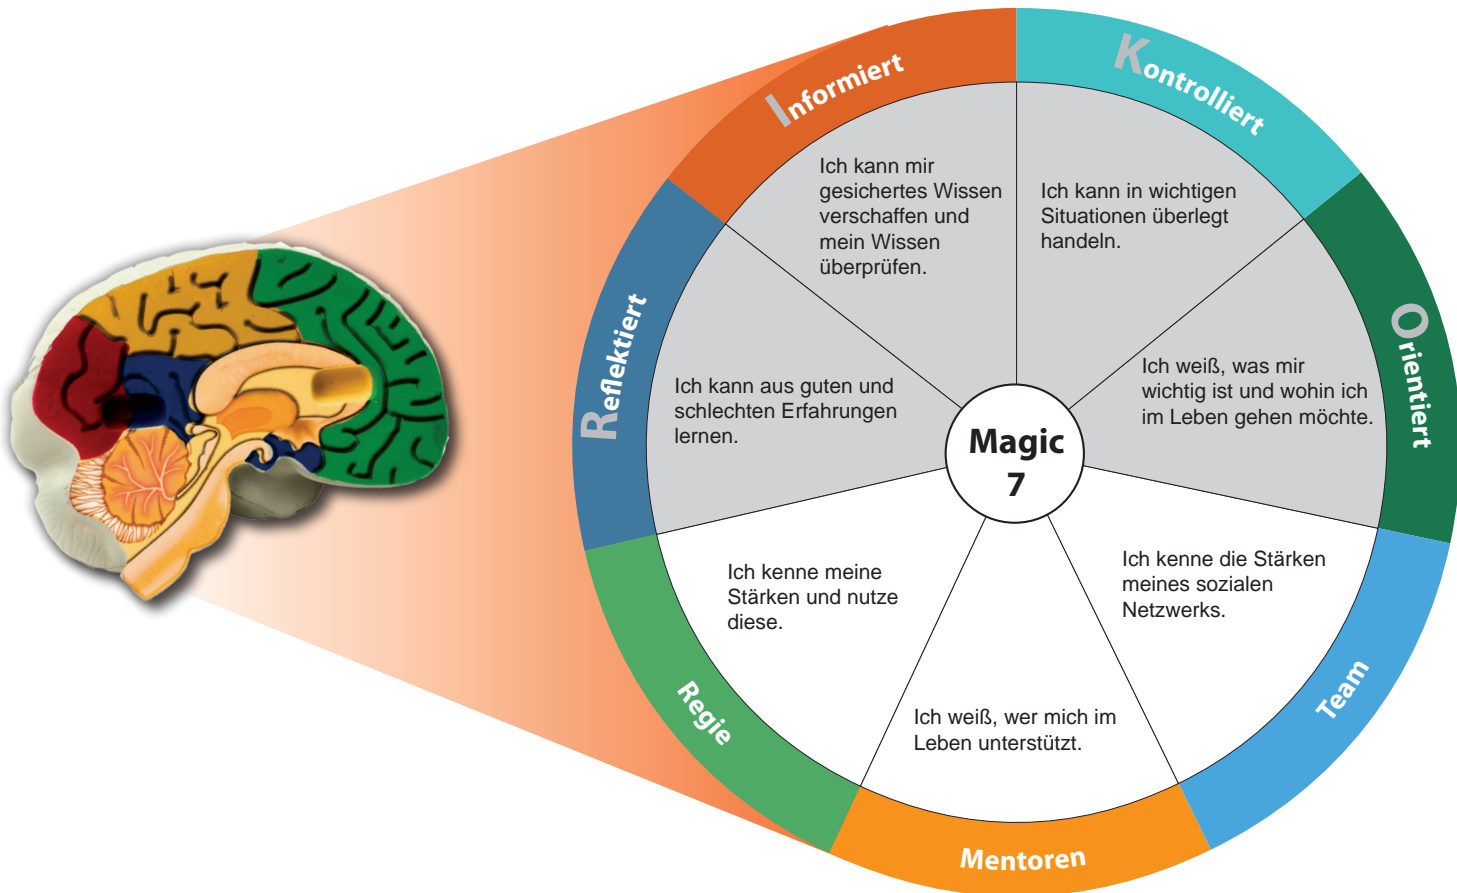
Informiert

Ich kann mir gesichertes Wissen verschaffen und mein Wissen überprüfen.

Kontrolliert

Ich kann in wichtigen Situationen überlegt handeln.

Orientiert

Ich weiß, was mir wichtig ist und wohin ich im Leben gehen möchte.

Team

Ich kenne die Stärken meines sozialen Netzwerks.

Mentoren

Ich weiß, wer mich im Leben unterstützt.

Regie

Ich kenne meine Stärken und nutze diese.

Reflektiert

Ich kann aus guten und schlechten Erfahrungen lernen.

Magic 7